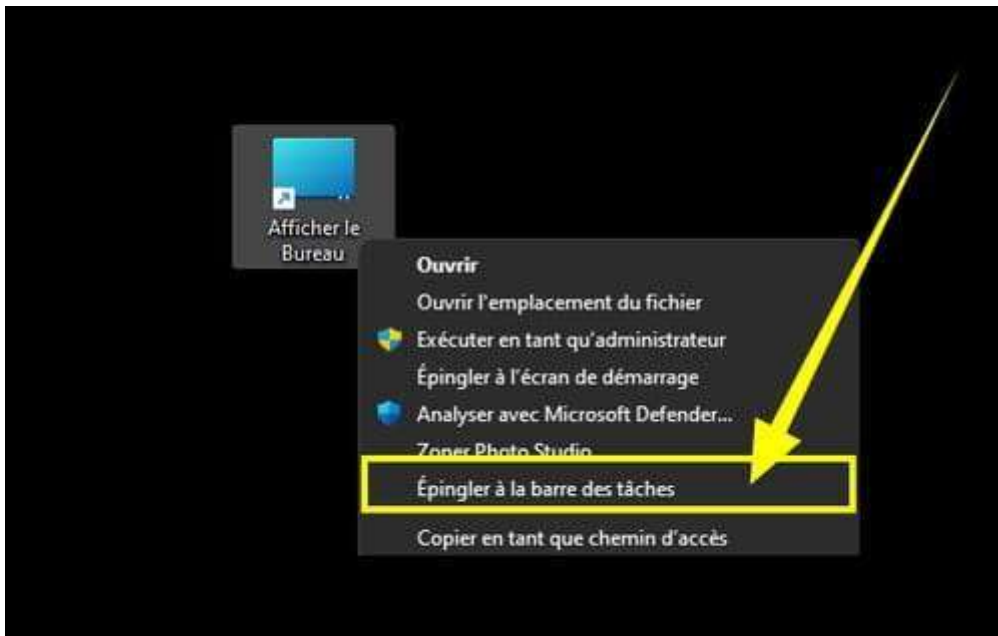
Afficher le Bureau

Ouvrir
Ouvrir l'emplacement du fichier
Exécuter en tant qu'administrateur
Épingler à l'écran de démarrage
Analyser avec Microsoft Defender...
Zoner Photo Studio
Épingler à la barre des tâches
Copier en tant que chemin d'accès